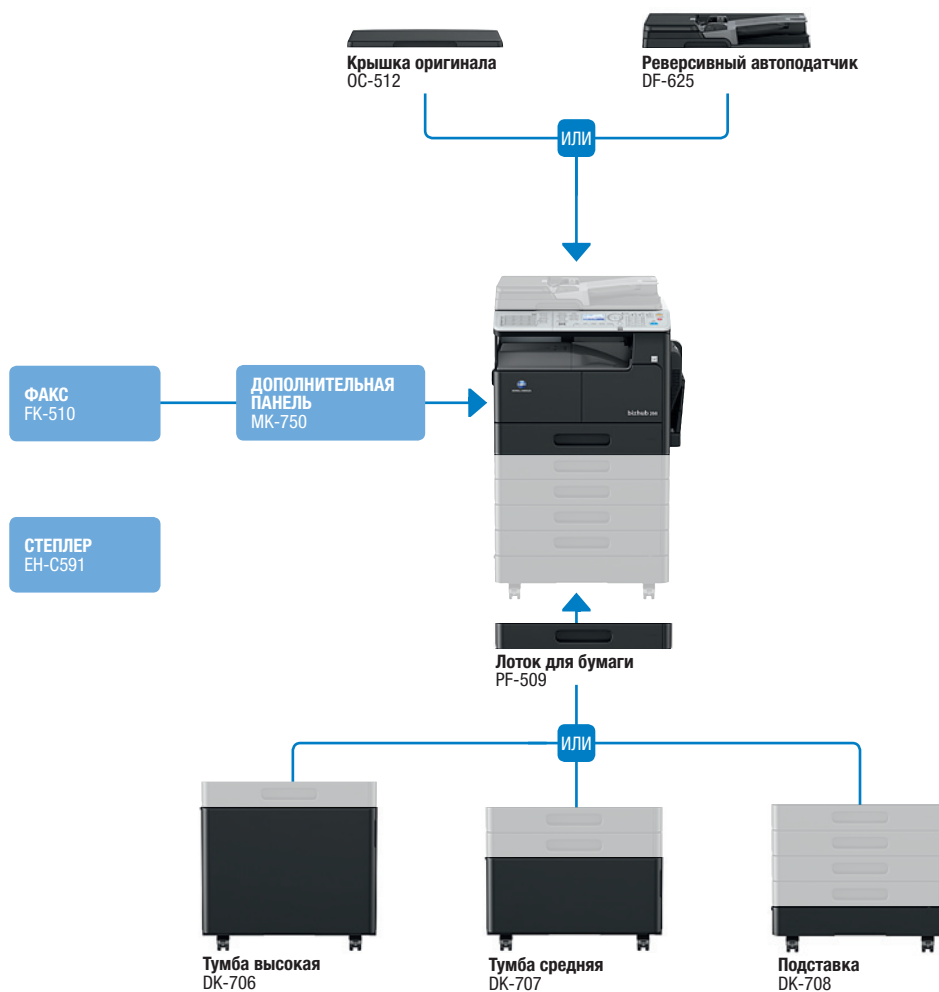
Крышка оригинала
OC-512

Реверсивный автоподатчик
DF-625

ИЛИ

ФАКС
FK-510

ДОПОЛНИТЕЛЬНАЯ ПАНЕЛЬ
MK-750

СТЕПЛЕР
EH-C591

bizhub 266

Лоток для бумаги
PF-509

ИЛИ

Тумба высокая
DK-706

Тумба средняя
DK-707

Подставка
DK-708